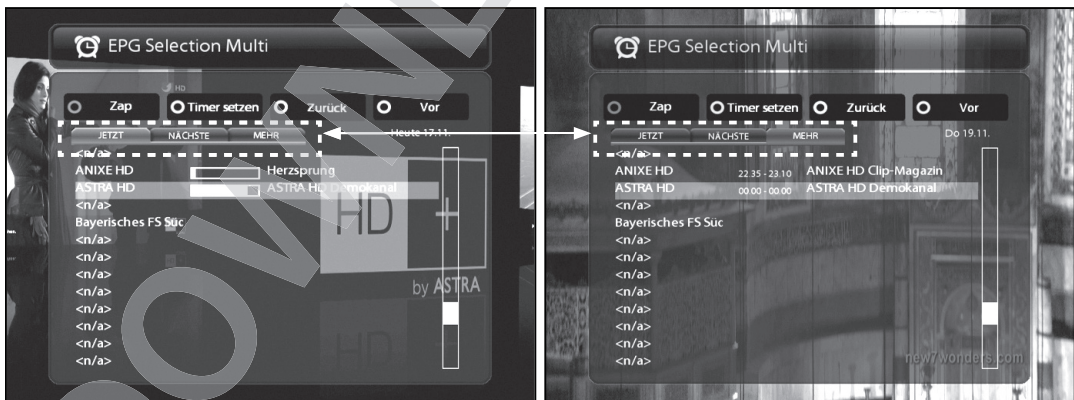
EPG Selection Multi

HD

Zap
Timer setzen
Zurück
Vor

JETZT
NÄCHSTE
MEHR

Heute 17.11.

<n/a>
ANIXE HD
Herzsprung
ASTRA HD
ASTRA HD Demokanal
<n/a>
Bayerisches FS Süd
<n/a>
<n/a>
<n/a>
<n/a>
<n/a>
<n/a>
<n/a>
<n/a>

HD+
by ASTRA

EPG Selection Multi

Zap
Timer setzen
Zurück
Vor

JETZT
NÄCHSTE
MEHR

Do 19.11.

<n/a>
ANIXE HD
22.35 - 23.10
ANIXE HD Clip-Magazin
ASTRA HD
00.00 - 00.00
ASTRA HD Demokanal
<n/a>
Bayerisches FS Süd
<n/a>
<n/a>
<n/a>
<n/a>
<n/a>
<n/a>
<n/a>
<n/a>

new7wonders.com